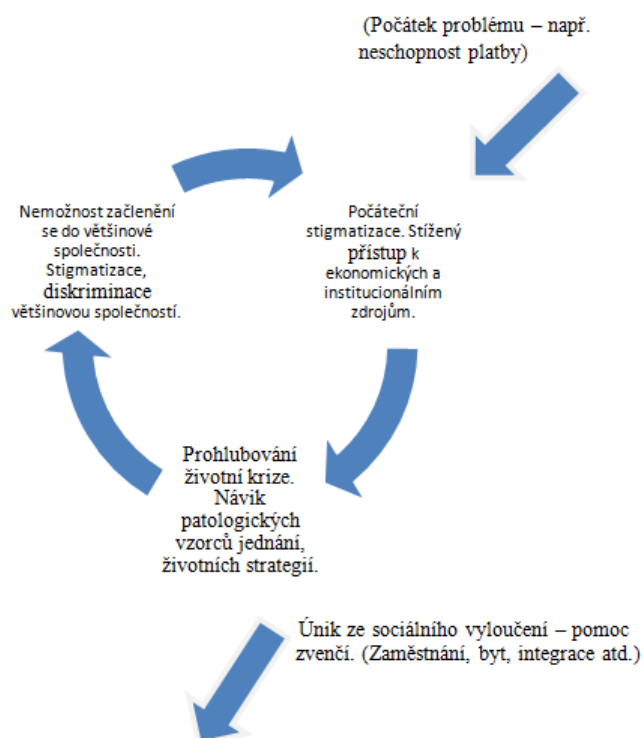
(Počátek problému – např. neschopnost platby)

Počáteční stigmatizace. Stížený přístup k ekonomických a institucionálním zdrojům.

Prohlubování životní krize. Návik patologických vzorců jednání, životních strategií.

Nemožnost začlenění se do většinové společnosti. Stigmatizace, diskriminace většinovou společností.

Únik ze sociálního vyloučení – pomoc zvenčí. (Zaměstnání, byt, integrace atd.)